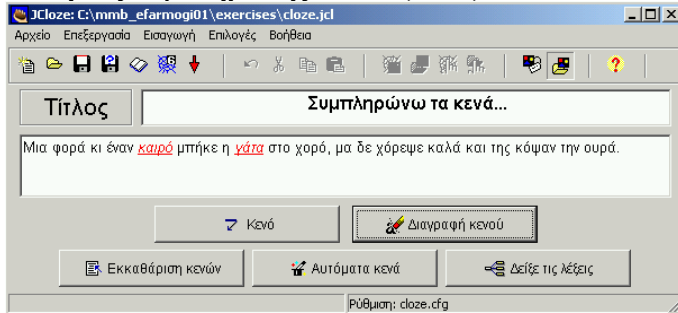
JCloze: C:\mmb_efarmogi01\exercises\cloze.jcl

Αρχείο Επεξεργασία Εισαγωγή Επιλογές Βοήθεια

Τίτλος

Συμπληρώνω τα κενά...

Μια φορά κι έναν καιρό μπήκε η γάτα στο χορό, μα δε χόρεψε καλά και της κόψαν την ουρά.

Κενό

Διαγραφή κενού

Εκκαθάριση κενών

Αυτόματα κενά

Δείξε τις λέξεις

Ρύθμιση: cloze.cfg